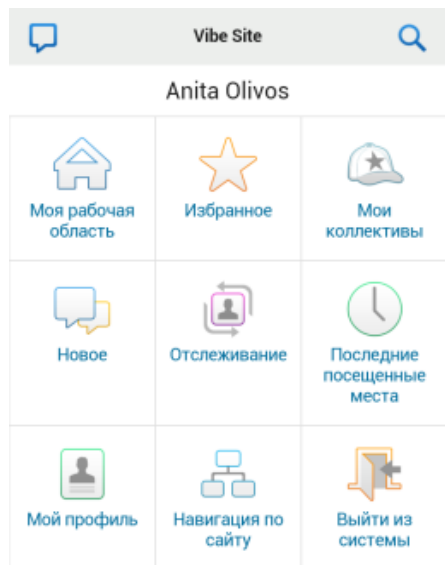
Vibe Site

Anita Olivos

| | | |
|---|---|---|
| Моя рабочая область | Избранное | Мои коллективы |
| Новое | Отслеживание | Последние посещенные места |
| Мой профиль | Навигация по сайту | Выйти из системы |